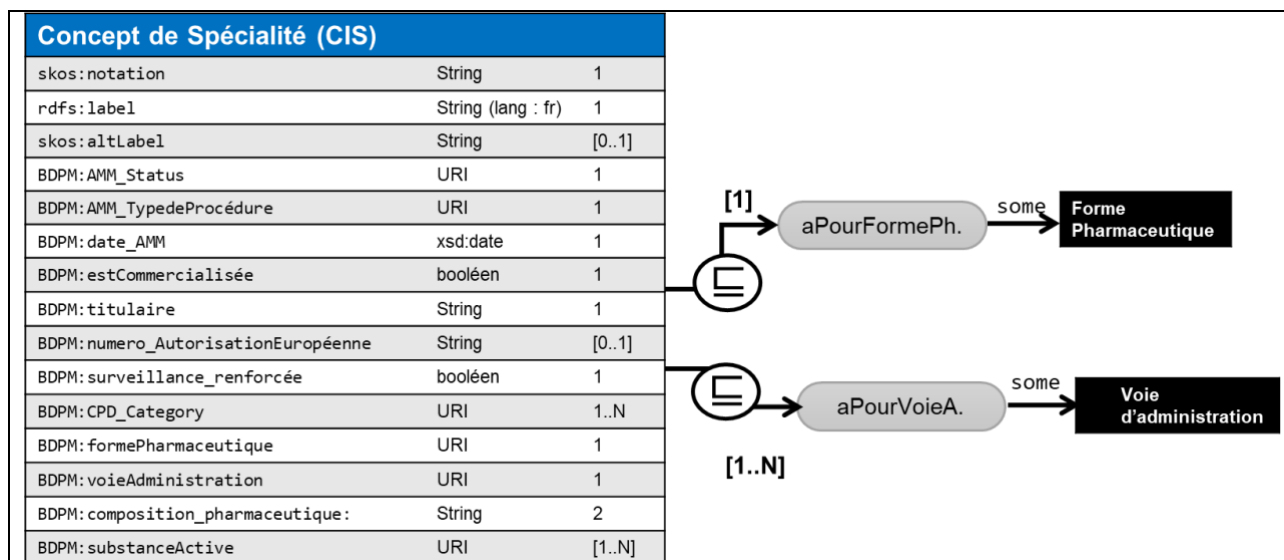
Concept de Spécialité (CIS)

| | | |
|---|---|---|
| skos:notation | String | 1 |
| rdfs:label | String (lang : fr) | 1 |
| skos:altLabel | String | [0..1] |
| BDPM:AMM_Status | URI | 1 |
| BDPM:AMM_TypedeProcédure | URI | 1 |
| BDPM:date_AMM | xsd:date | 1 |
| BDPM:estCommercialisée | booléen | 1 |
| BDPM:titulaire | String | 1 |
| BDPM:numero_AutorisationEuropéenne | String | [0..1] |
| BDPM:surveillance_renforcée | booléen | 1 |
| BDPM:CPD_Category | URI | 1..N |
| BDPM:formePharmaceutique | URI | 1 |
| BDPM:voieAdministration | URI | 1 |
| BDPM:composition_pharmaceutique: | String | 2 |
| BDPM:substanceActive | URI | [1..N] |

[1]
aPourFormePh.
some
Forme Pharmaceutique

aPourVoieA.
some
Voie d'administration

[1..N]